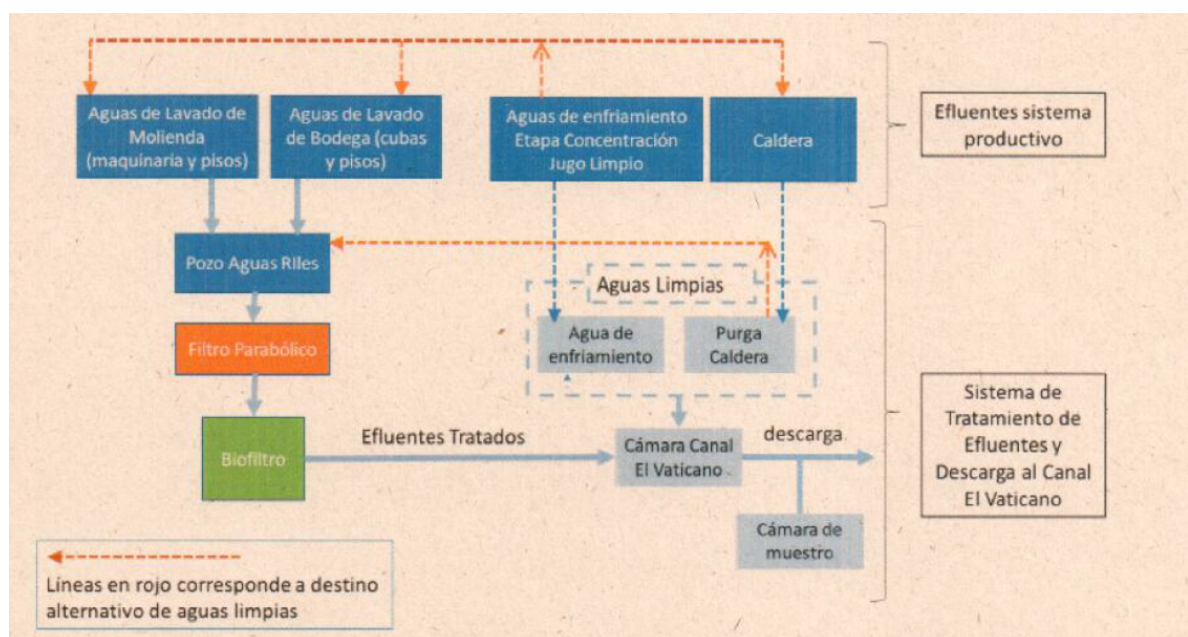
Aguas de Lavado de Molienda (maquinaria y pisos)

Aguas de Lavado de Bodega (cubas y pisos)

Aguas de enfriamiento Etapa Concentración Jugo Limpio

Caldera

Efluentes sistema productivo

Pozo Aguas Riles

Aguas Limpias

Agua de enfriamiento

Purga Caldera

Filtro Parabólico

Biofiltro

Efluentes Tratados

Cámara Canal El Vaticano

descarga

Cámara de muestro

Sistema de Tratamiento de Efluentes y Descarga al Canal El Vaticano

Líneas en rojo corresponde a destino alternativo de aguas limpias